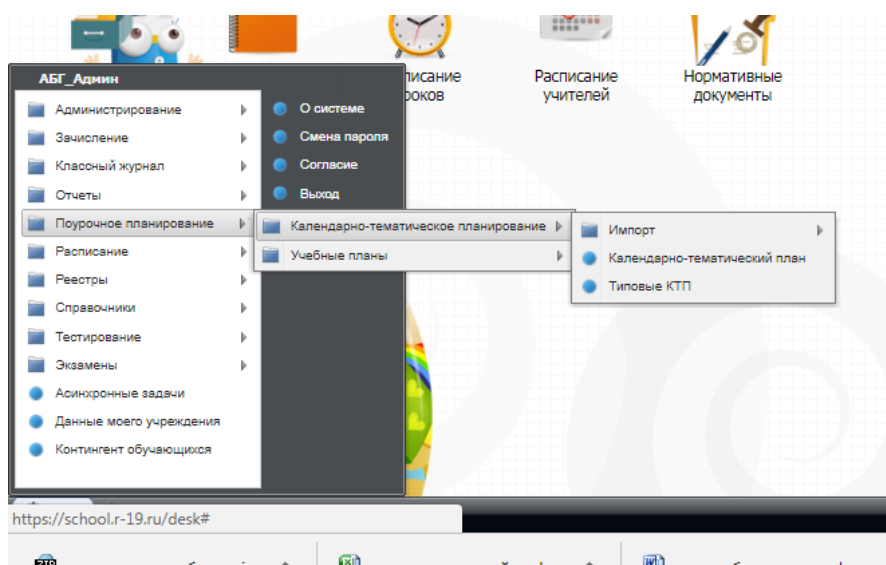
списание
роков

Расписание учителей

Нормативные документы

АБГ_Админ

Администрирование
Зачисление
Классный журнал
Отчеты
Поурочное планирование
Расписание
Реестры
Справочники
Тестирование
Экзамены
Асинхронные задачи
Данные моего учреждения
Контингент обучающихся

О системе
Смена пароля
Согласие
Выход

Календарно-тематическое планирование
Учебные планы

Импорт
Календарно-тематический план
Типовые КТП

https://school.r-19.ru/desk#